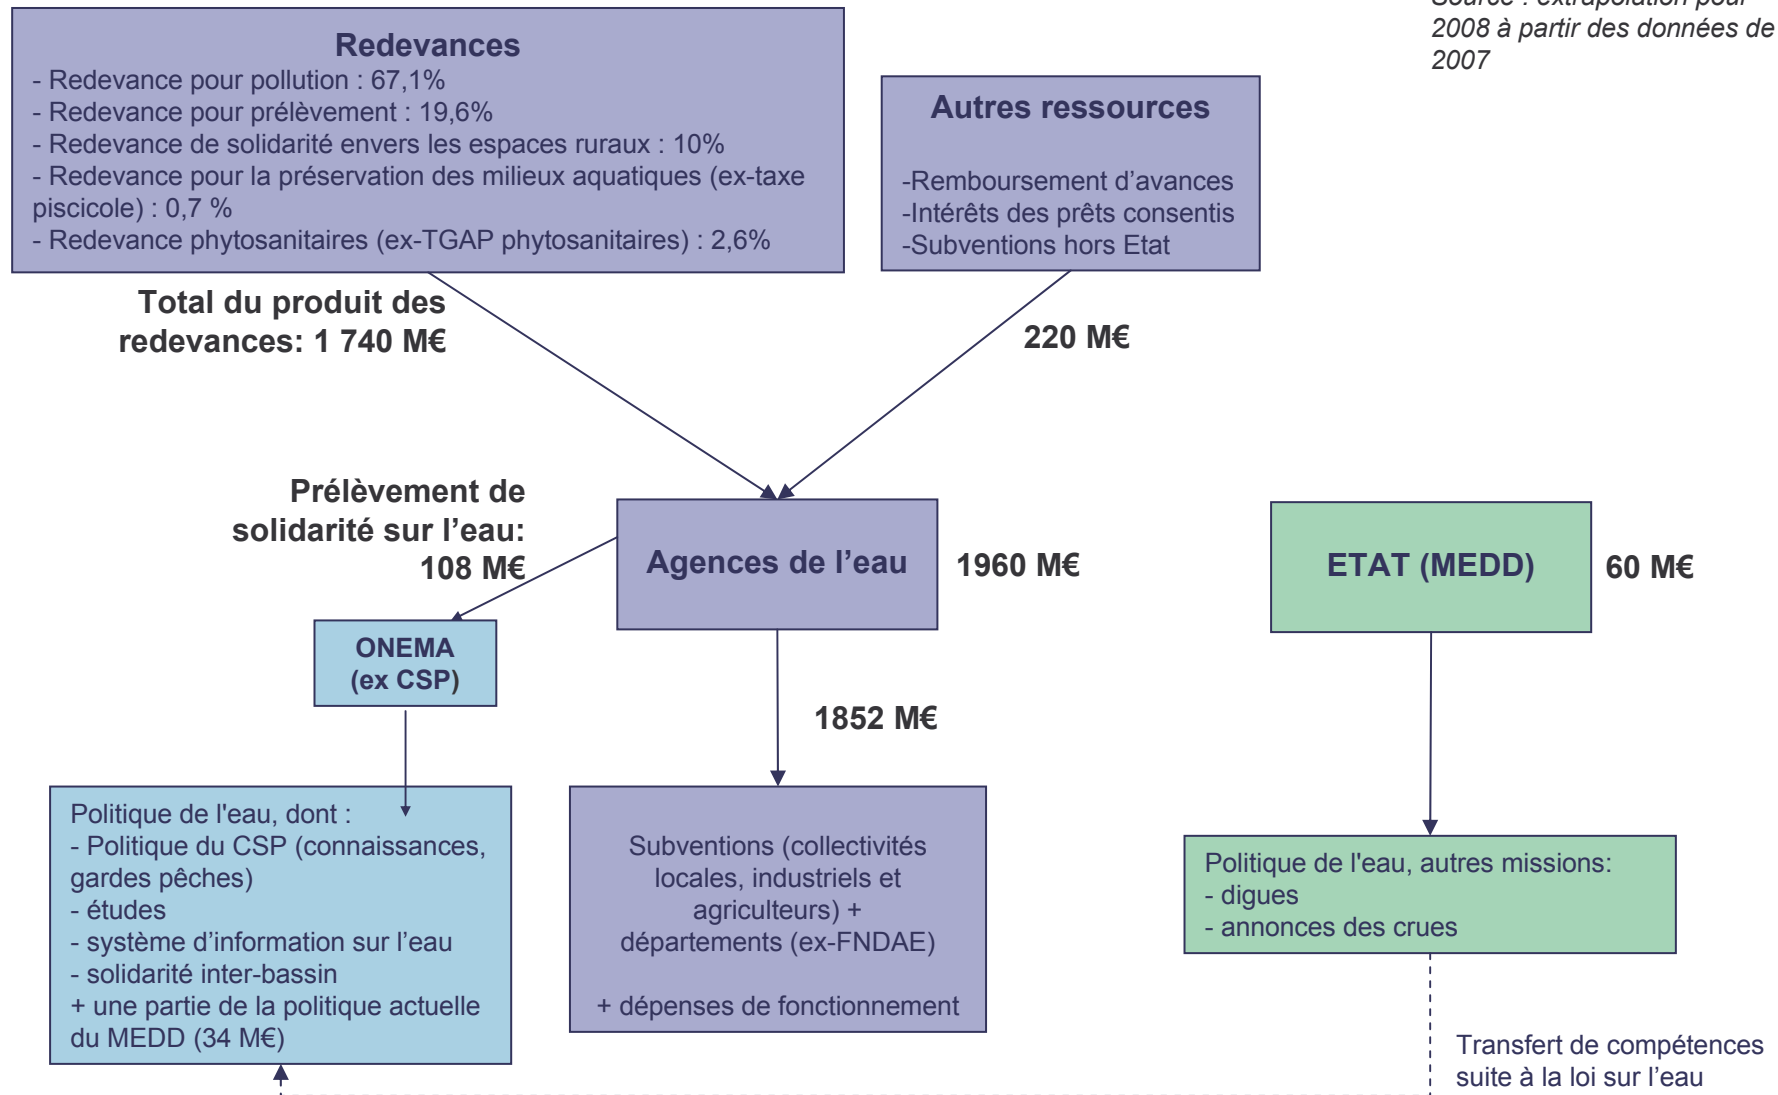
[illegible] 2008 à partir des données de 2007

Redevances
- Redevance pour pollution : 67,1%
- Redevance pour prélèvement : 19,6%
- Redevance de solidarité envers les espaces ruraux : 10%
- Redevance pour la préservation des milieux aquatiques (ex-taxe piscicole) : 0,7 %
- Redevance phytosanitaires (ex-TGAP phytosanitaires) : 2,6%

Autres ressources
-Remboursement d'avances
-Intérêts des prêts consentis
-Subventions hors Etat

Total du produit des redevances: 1 740 M€

220 M€

Prélèvement de solidarité sur l'eau: 108 M€

Agences de l'eau

1960 M€

ETAT (MEDD)

60 M€

ONEMA (ex CSP)

1852 M€

Politique de l'eau, dont :
- Politique du CSP (connaissances, gardes pêches)
- études
- système d'information sur l'eau
- solidarité inter-bassin
+ une partie de la politique actuelle du MEDD (34 M€)

Subventions (collectivités locales, industriels et agriculteurs) + départements (ex-FNDAE)

+ dépenses de fonctionnement

Politique de l'eau, autres missions:
- digues
- annonces des crues

Transfert de compétences suite à la loi sur l'eau